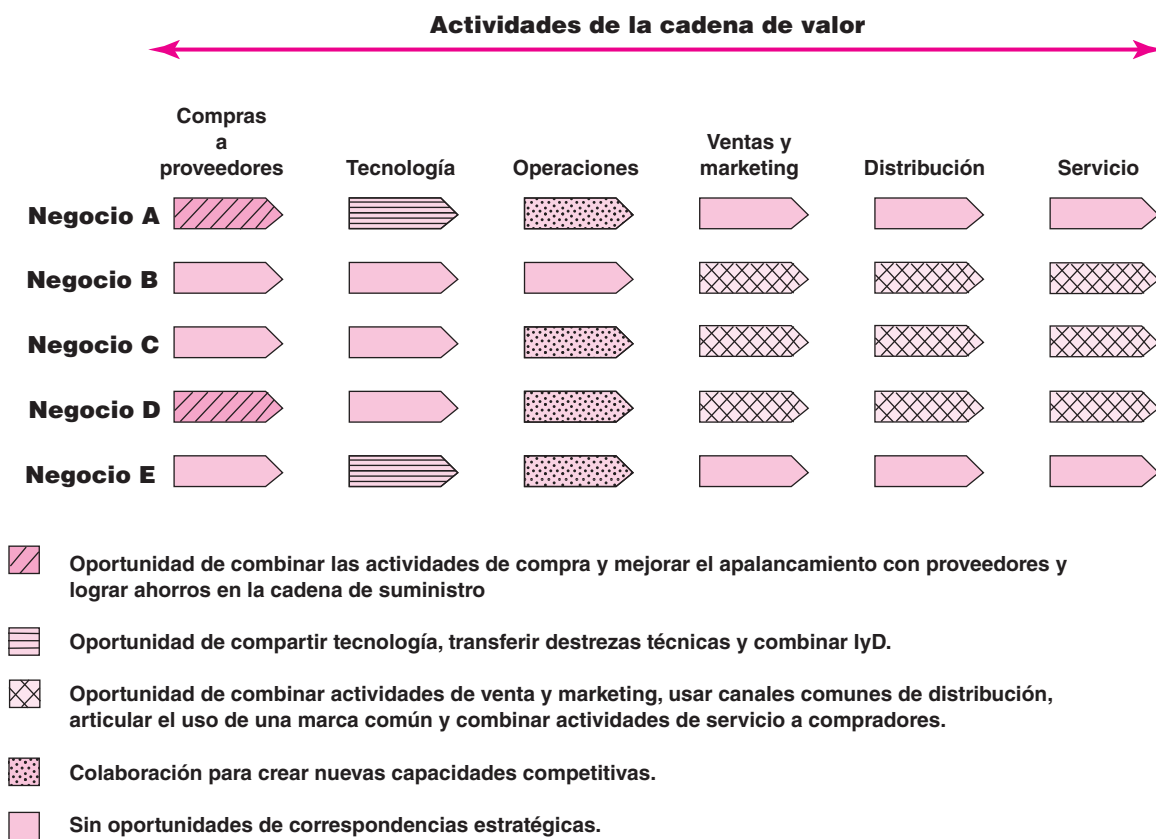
Actividades de la cadena de valor

Compras a proveedores

Tecnología

Operaciones

Ventas y marketing

Distribución

Servicio

Negocio A

Negocio B

Negocio C

Negocio D

Negocio E

Oportunidad de combinar las actividades de compra y mejorar el apalancamiento con proveedores y lograr ahorros en la cadena de suministro

Oportunidad de compartir tecnología, transferir destrezas técnicas y combinar IyD.

Oportunidad de combinar actividades de venta y marketing, usar canales comunes de distribución, articular el uso de una marca común y combinar actividades de servicio a compradores.

Colaboración para crear nuevas capacidades competitivas.

Sin oportunidades de correspondencias estratégicas.